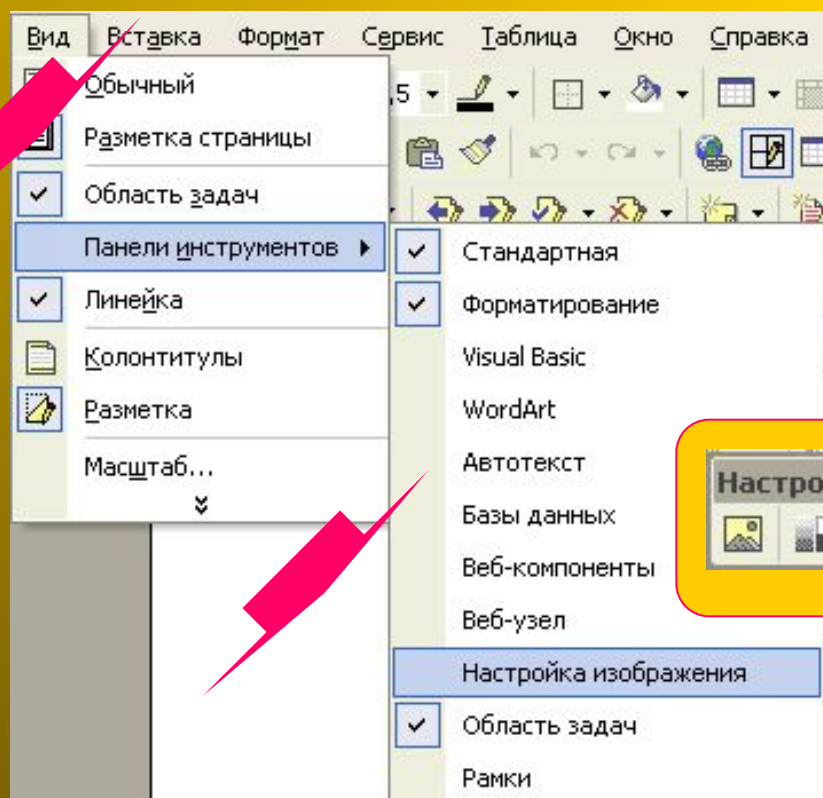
Вид Вставка Формат Сервис Таблица Окно Справка

Обычный
Разметка страницы
Область задач
Панели инструментов
Линейка
Колонтитулы
Разметка
Масштаб...

Стандартная
Форматирование
Visual Basic
WordArt
Автотекст
Базы данных
Веб-компоненты
Веб-узел
Настройка изображения
Область задач
Рамки

Настро